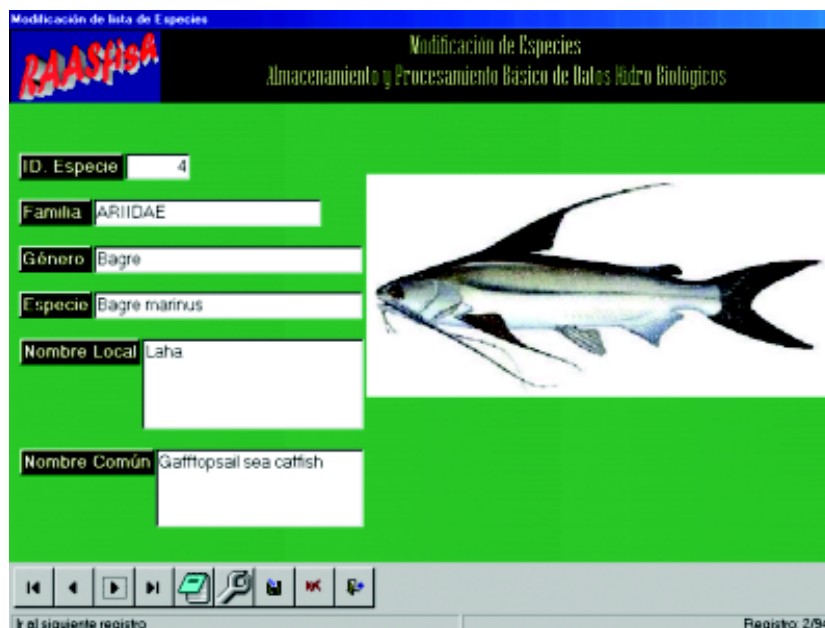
Modificación de lista de Especies

RAASFISA

Modificación de Especies
Almacenamiento y Procesamiento Basico de Datos Hidro Biológicos

ID. Especie 4

Familia ARIIDAE

Género Bagre

Especie Bagre marinus

Nombre Local Laha

Nombre Común Gafftopsail sea catfish

Ir al siguiente registro

Registro: 2/9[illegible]